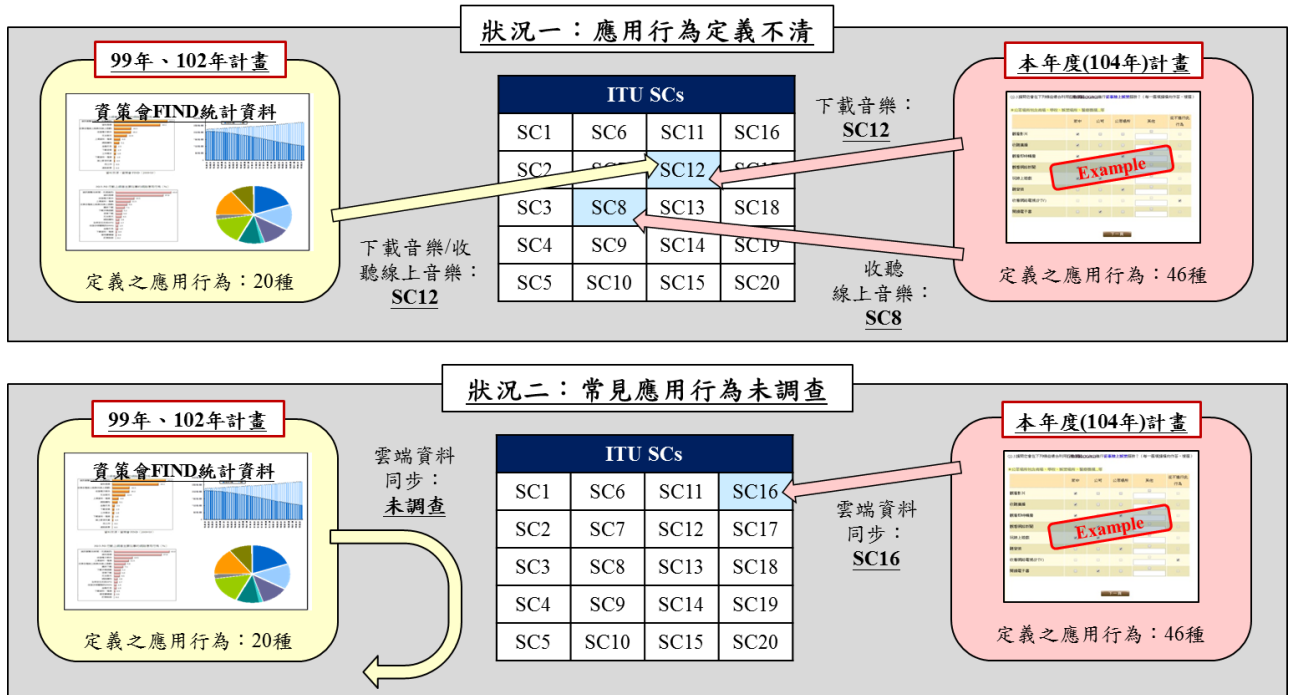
狀況一：應用行為定義不清

99年、102年計畫

資策會FIND統計資料

定義之應用行為：20種

| ITU SCs | | | |
|---|---|---|---|
| SC1 | SC6 | SC11 | SC16 |
| SC2 | SC7 | SC12 | SC17 |
| SC3 | SC8 | SC13 | SC18 |
| SC4 | SC9 | SC14 | SC19 |
| SC5 | SC10 | SC15 | SC20 |

下載音樂/收聽線上音樂：SC12

下載音樂：SC12

收聽線上音樂：SC8

本年度(104年)計畫

Example

定義之應用行為：46種

狀況二：常見應用行為未調查

99年、102年計畫

資策會FIND統計資料

定義之應用行為：20種

雲端資料同步：未調查

| ITU SCs | | | |
|---|---|---|---|
| SC1 | SC6 | SC11 | SC16 |
| SC2 | SC7 | SC12 | SC17 |
| SC3 | SC8 | SC13 | SC18 |
| SC4 | SC9 | SC14 | SC19 |
| SC5 | SC10 | SC15 | SC20 |

雲端資料同步：SC16

本年度(104年)計畫

Example

定義之應用行為：46種